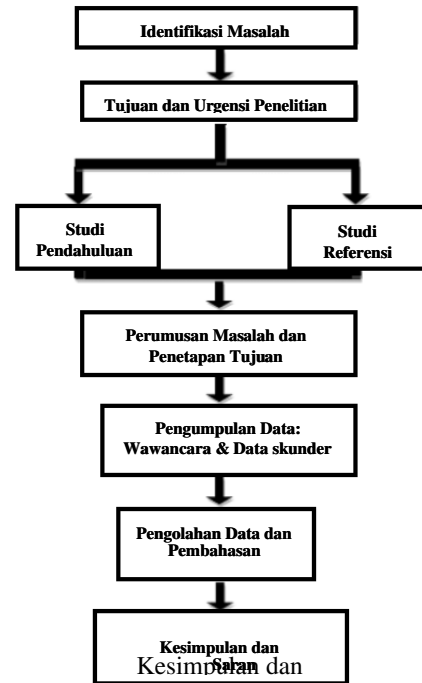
Identifikasi Masalah

Tujuan dan Urgensi Penelitian

Studi Pendahuluan

Studi Referensi

Perumusan Masalah dan Penetapan Tujuan

Pengumpulan Data: Wawancara & Data skunder

Pengolahan Data dan Pembahasan

Kesimpulan dan Saran

Kesimpulan dan